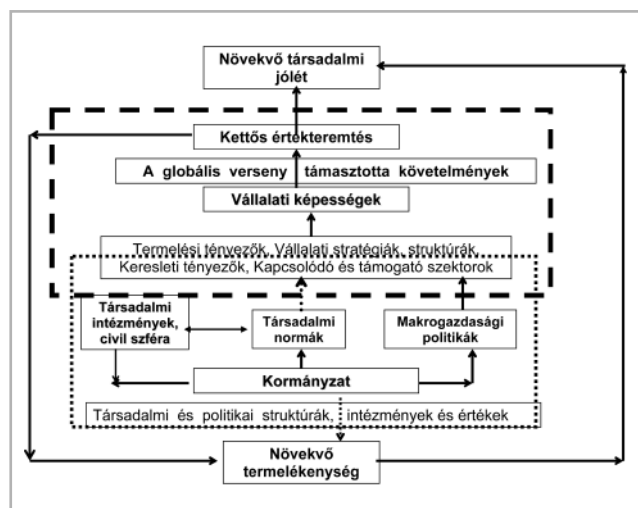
Növekvő társadalmi jólét

Kettős értékteremtés

A globális verseny támasztotta követelmények

Vállalati képességek

Termelési tényezők, Vállalati stratégiák, struktúrák, Keresleti tényezők, Kapcsolódó és támogató szektorok

Társadalmi intézmények, civil szféra

Társadalmi normák

Makrogazdasági politikák

Kormányzat

Társadalmi és politikai struktúrák, intézmények és értékek

Növekvő termelékenység